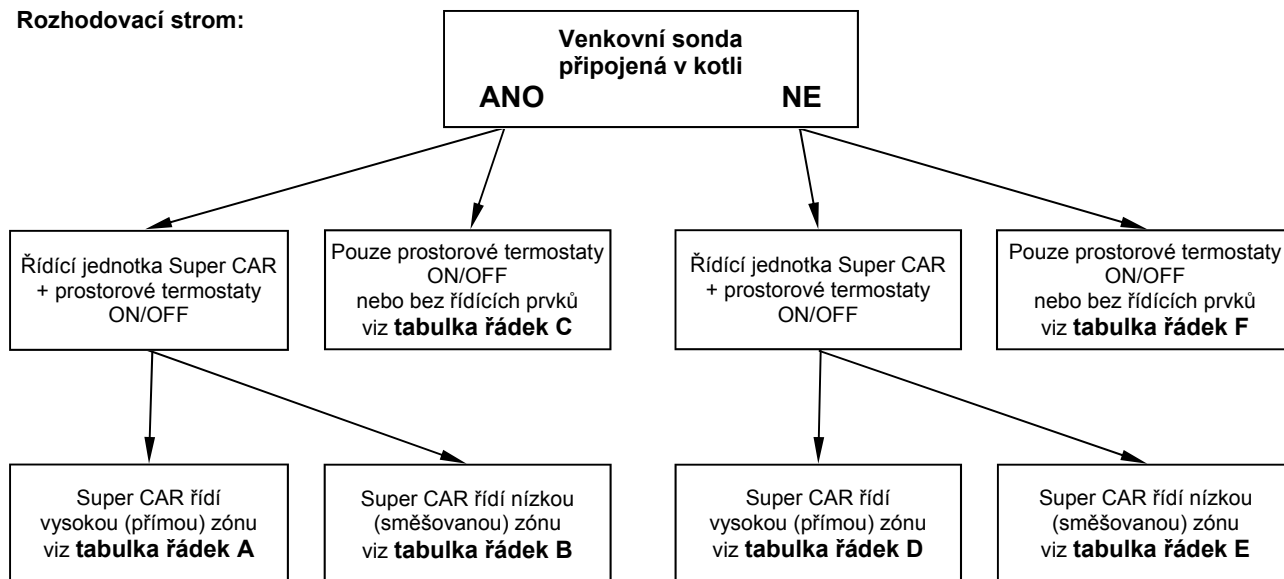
Rozhodovací strom:

Venkovní sonda připojená v kotli
ANO NE

Řídící jednotka Super CAR + prostorové termostaty ON/OFF

Pouze prostorové termostaty ON/OFF nebo bez řídících prvků viz tabulka řádek C

Řídící jednotka Super CAR + prostorové termostaty ON/OFF

Pouze prostorové termostaty ON/OFF nebo bez řídících prvků viz tabulka řádek F

Super CAR řídí vysokou (přímou) zónu viz tabulka řádek A

Super CAR řídí nízkou (směšovanou) zónu viz tabulka řádek B

Super CAR řídí vysokou (přímou) zónu viz tabulka řádek D

Super CAR řídí nízkou (směšovanou) zónu viz tabulka řádek E